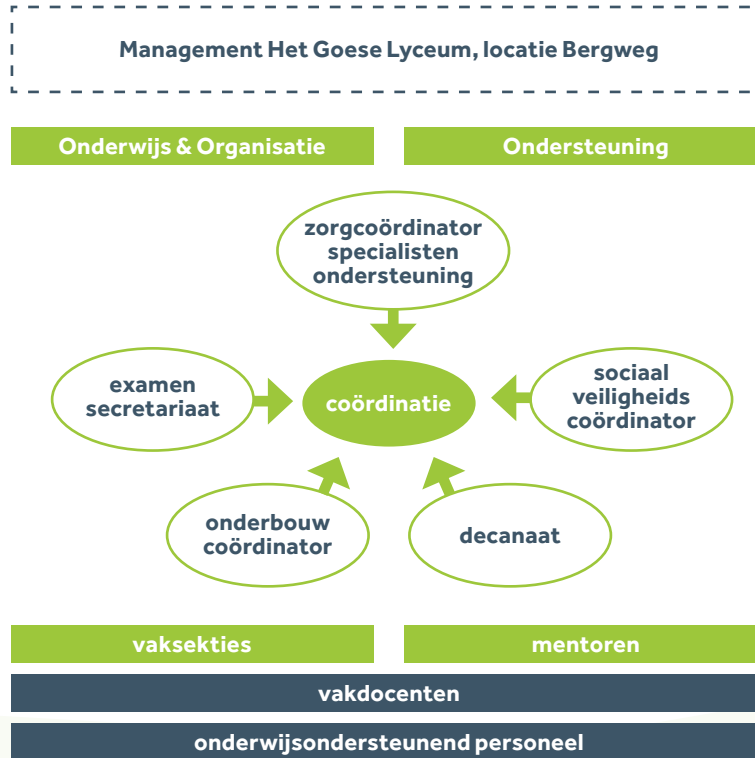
Management Het Goese Lyceum, locatie Bergweg

Onderwijs & Organisatie

Ondersteuning

zorgcoördinator specialisten ondersteuning

examen secretariaat

coördinatie

sociaal veiligheids coördinator

onderbouw coördinator

decanaat

vaksekties

mentoren

vakdocenten

onderwijsondersteunend personeel